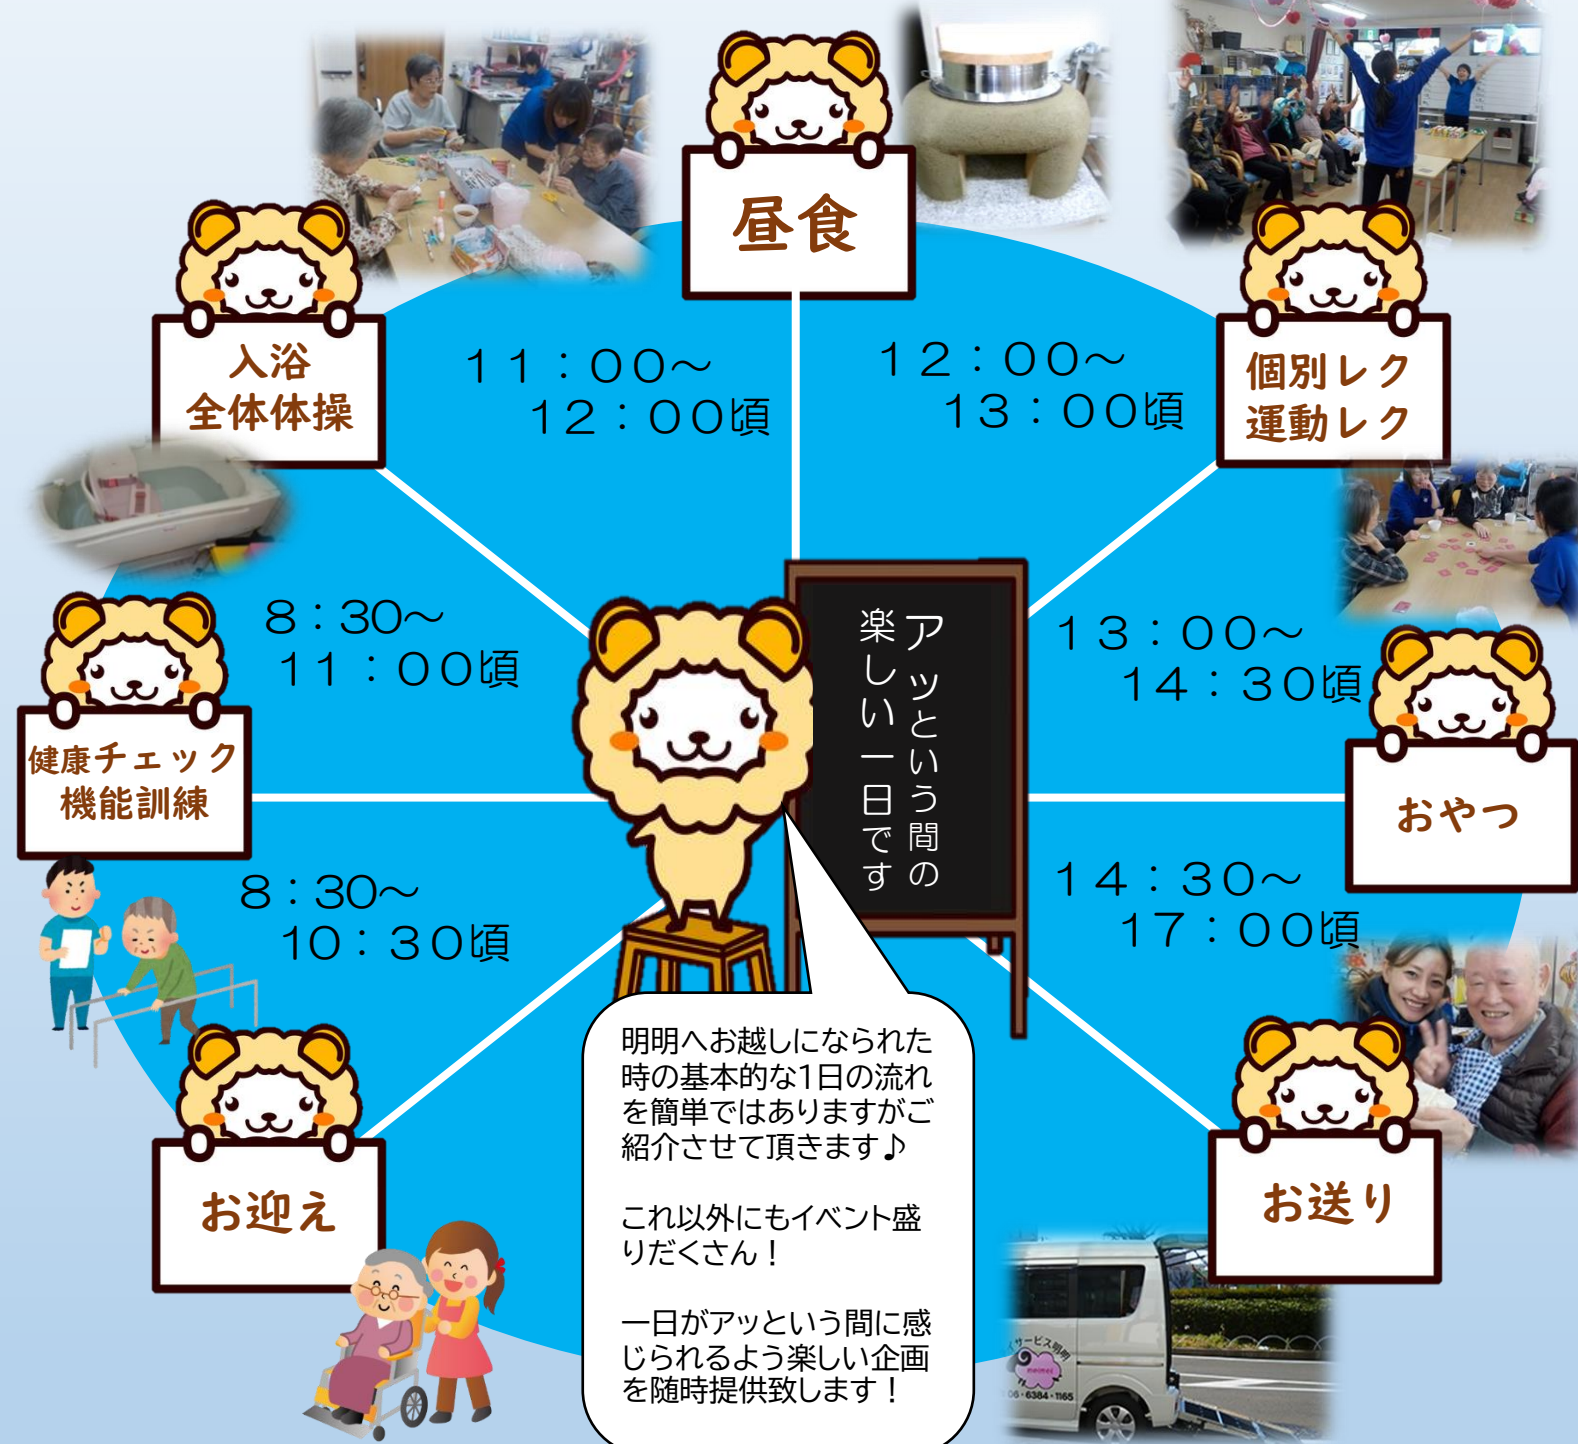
昼食

入浴
全体体操

個別レク
運動レク

11：00～
12：00頃

12：00～
13：00頃

健康チェック
機能訓練

8：30～
11：00頃

アッという間の
楽しい一日です

13：00～
14：30頃

おやつ

8：30～
10：30頃

14：30～
17：00頃

お迎え

明明へお越しになられた時の基本的な1日の流れを簡単ではありますがご紹介させて頂きます♪

これ以外にもイベント盛りだくさん！

一日がアッという間に感じられるよう楽しい企画を随時提供致します！

お送り